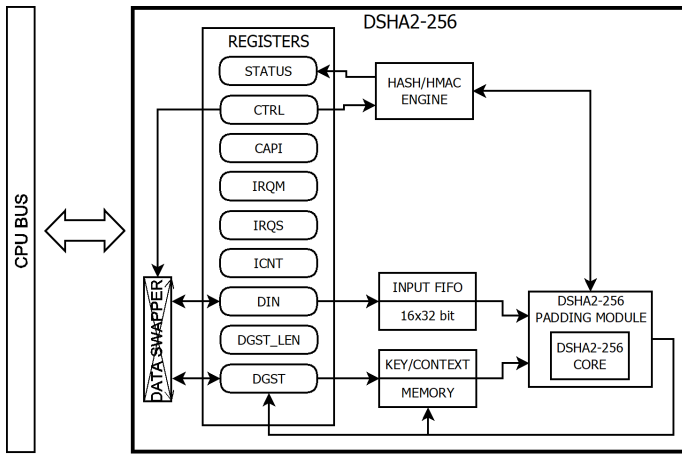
CPU BUS

DSHA2-256

REGISTERS

STATUS

CTRL

CAPI

IRQM

IRQS

ICNT

DIN

DGST_LEN

DGST

DATA SWAPPER

HASH/HMAC ENGINE

INPUT FIFO

16x32 bit

KEY/CONTEXT

MEMORY

DSHA2-256 PADDING MODULE

DSHA2-256 CORE